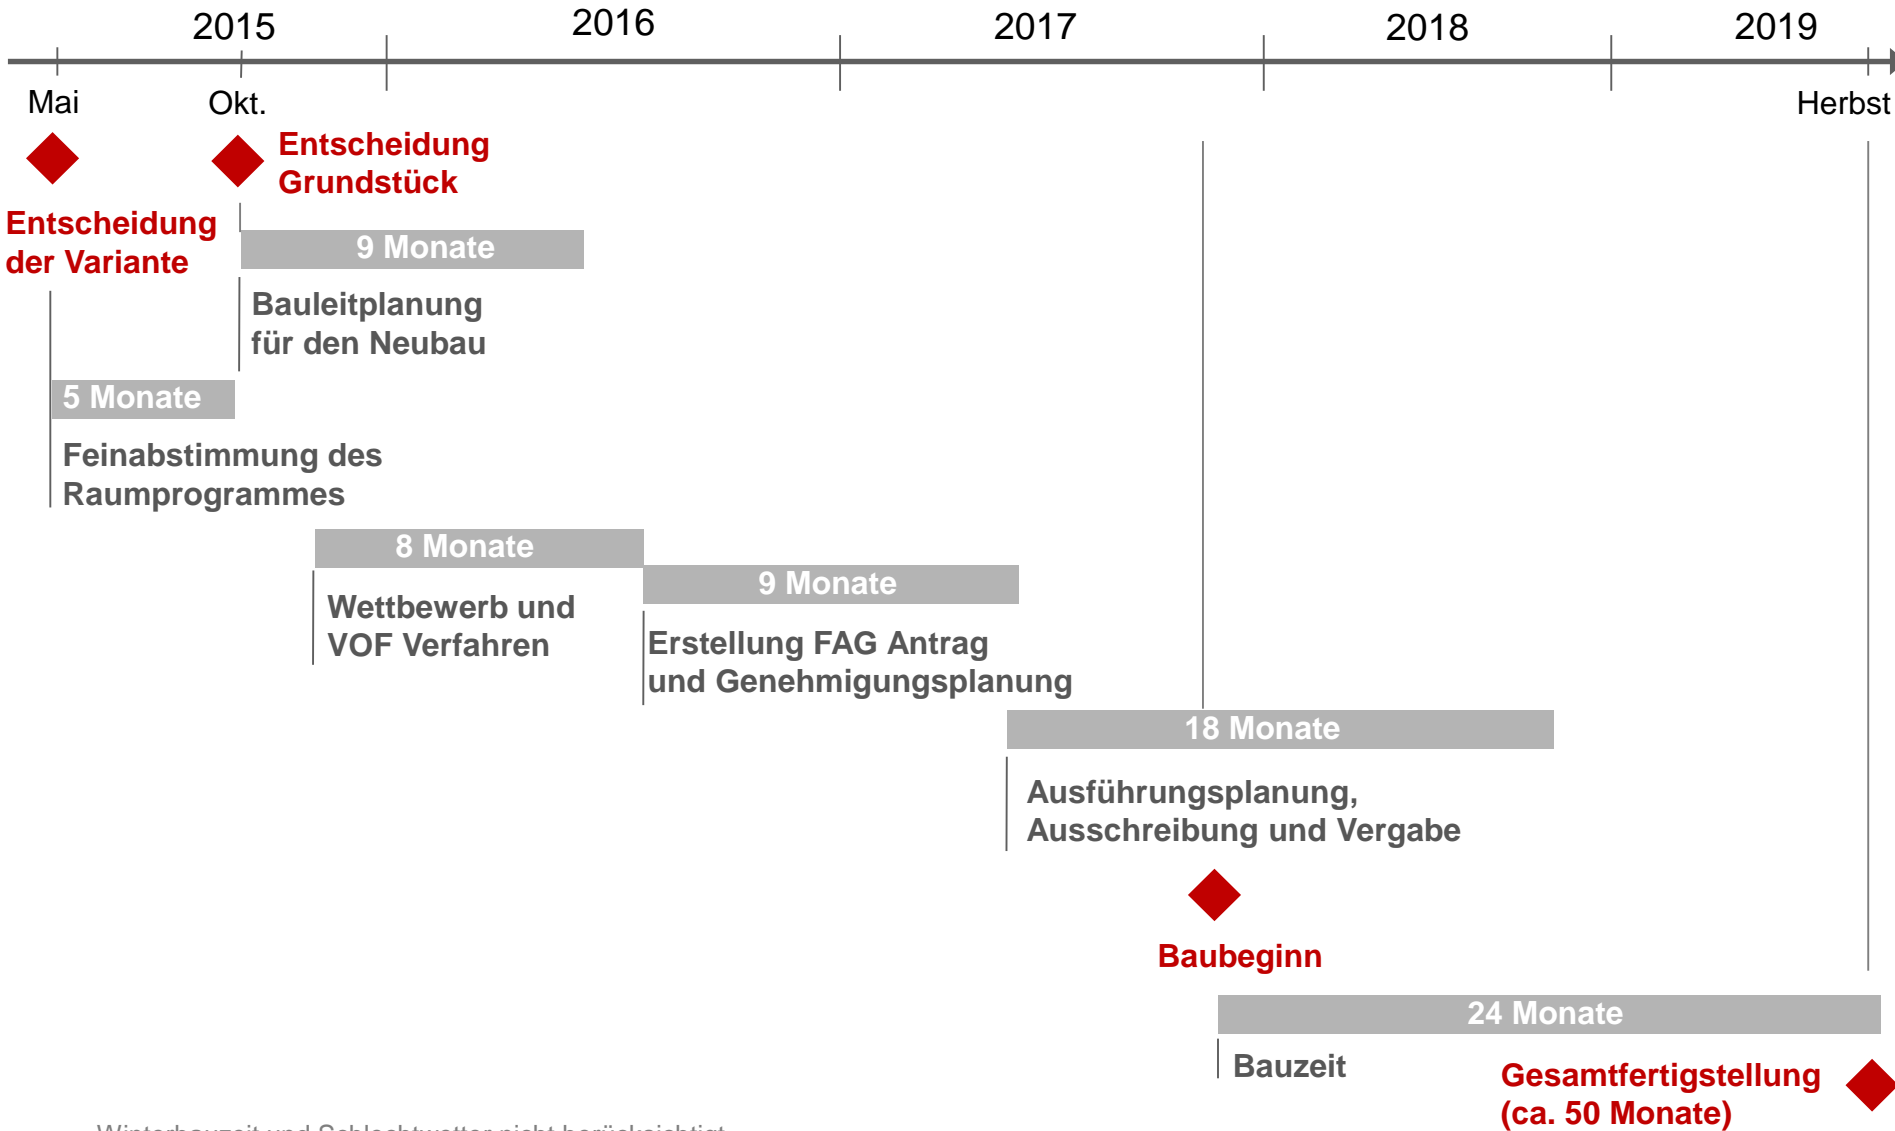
2015 2016 2017 2018 2019

Mai Okt. Herbst

Entscheidung der Variante

Entscheidung Grundstück

9 Monate

Bauleitplanung für den Neubau

5 Monate

Feinabstimmung des Raumprogrammes

8 Monate

Wettbewerb und VOF Verfahren

9 Monate

Erstellung FAG Antrag und Genehmigungsplanung

18 Monate

Ausführungsplanung, Ausschreibung und Vergabe

Baubeginn

24 Monate

Bauzeit

Gesamtfertigstellung (ca. 50 Monate)

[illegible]